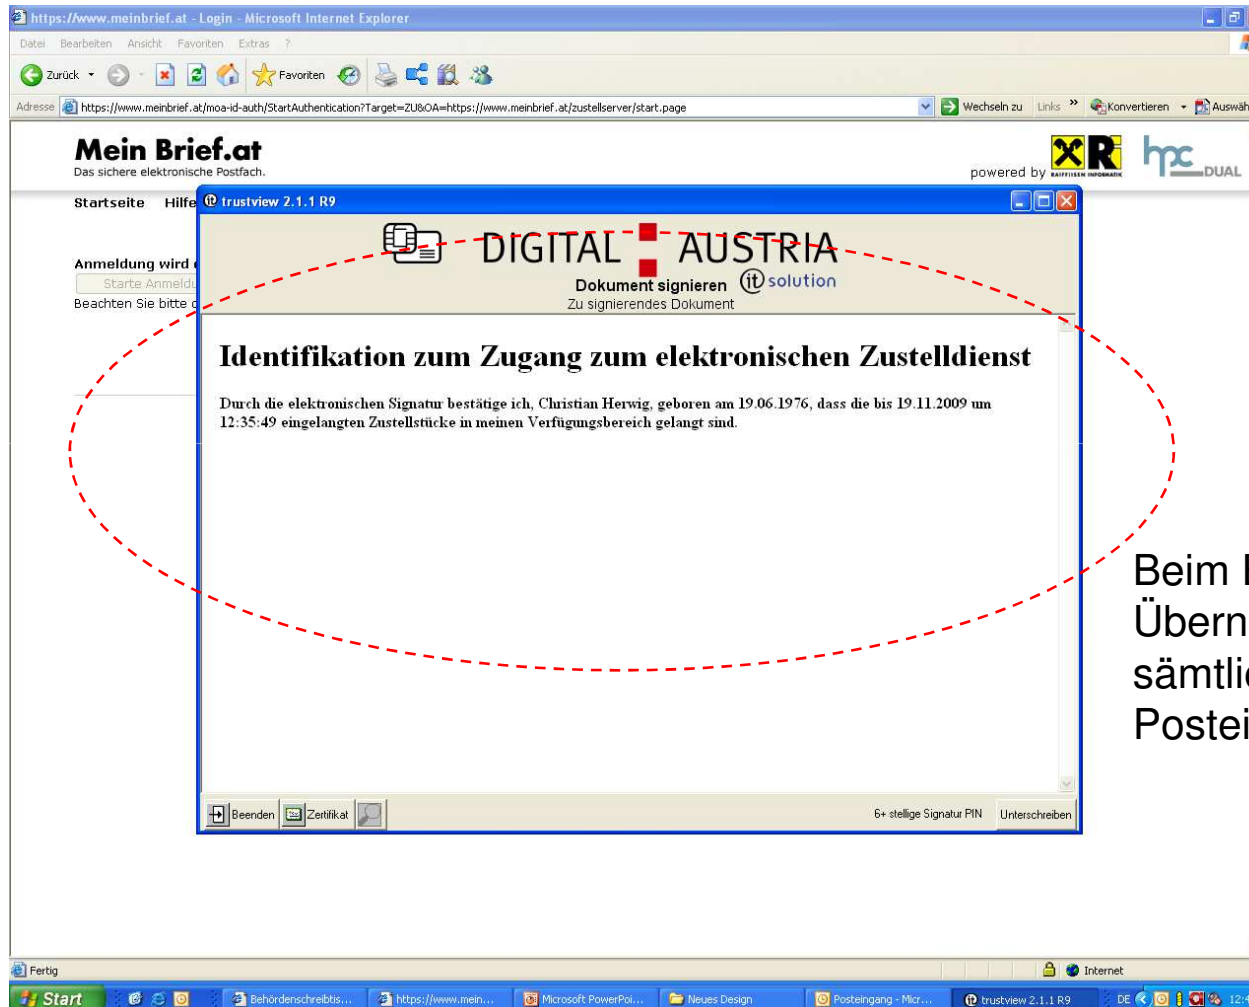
https://www.meinbrief.at - Login - Microsoft Internet Explorer

Datei Bearbeiten Ansicht Favoriten Extras ?

Zurück Favoriten

Adresse https://www.meinbrief.at/moa-id-auth/StartAuthentication?Target=ZU&OA=https://www.meinbrief.at/zustellserver/start.page

Wechseln zu Links » Konvertieren Auswäh

Mein Brief.at
Das sichere elektronische Postfach.

powered by RAIFFEISEN INFORMATIK hpc DUAL

Startseite Hilfe

Anmeldung wird
Starte Anmeldu
Beachten Sie bitte

trustview 2.1.1 R9

DIGITAL AUSTRIA
Dokument signieren it solution
Zu signierendes Dokument

Identifikation zum Zugang zum elektronischen Zustelldienst

Durch die elektronischen Signatur bestätige ich, Christian Herwig, geboren am 19.06.1976, dass die bis 19.11.2009 um 12:35:49 eingelangten Zustellstücke in meinen Verfügungsbereich gelangt sind.

Beenden Zertifikat 6+ stellige Signatur PIN Unterschreiben

Beim
Übern
sämtli
Postei

Fertig Internet

Start Behördenschreibtis... https://www.mein... Microsoft PowerPoi... Neues Design Posteingang - Micr... trustview 2.1.1 R9 DE 12: